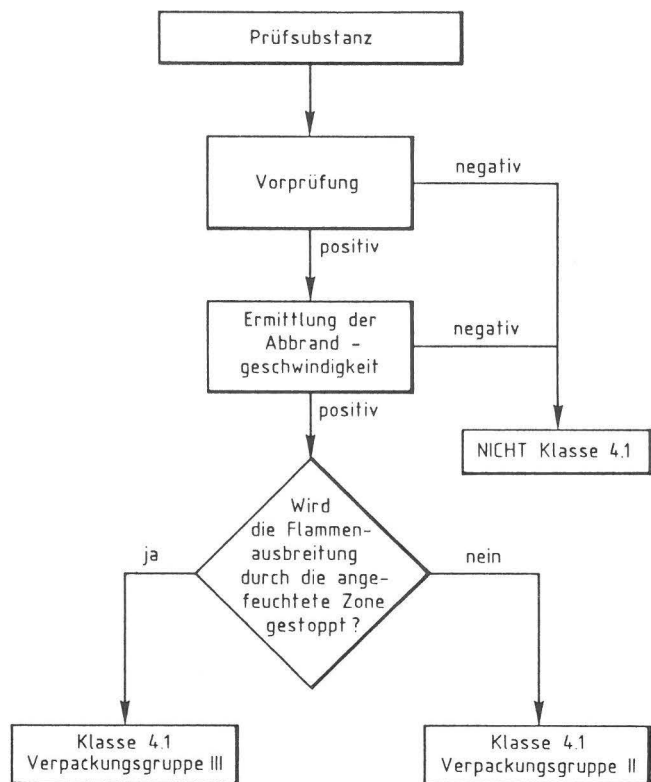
Prüfsubstanz

Vorprüfung

negativ

positiv

Ermittlung der Abbrand - geschwindigkeit

negativ

positiv

NICHT Klasse 4.1

Wird die Flammenausbreitung durch die angefeuchtete Zone gestoppt ?

ja

nein

Klasse 4.1 Verpackungsgruppe III

Klasse 4.1 Verpackungsgruppe II